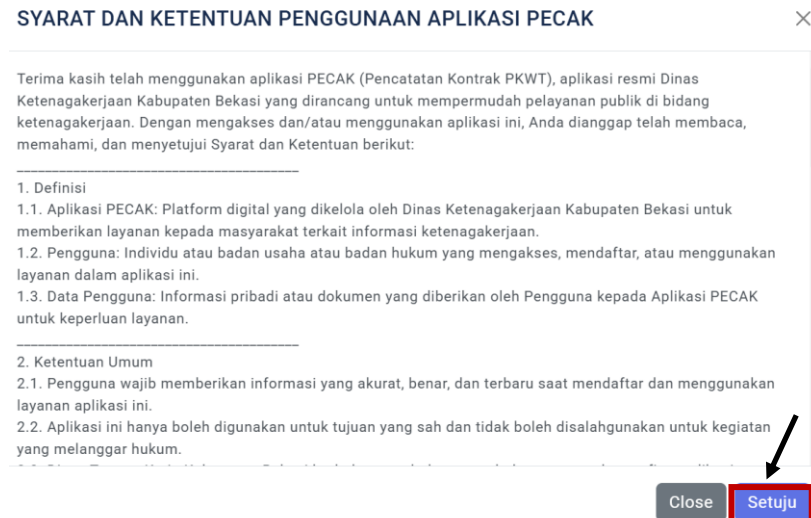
SYARAT DAN KETENTUAN PENGGUNAAN APLIKASI PECAK

×

Terima kasih telah menggunakan aplikasi PECAK (Pencatatan Kontrak PKWT), aplikasi resmi Dinas Ketenagakerjaan Kabupaten Bekasi yang dirancang untuk mempermudah pelayanan publik di bidang ketenagakerjaan. Dengan mengakses dan/atau menggunakan aplikasi ini, Anda dianggap telah membaca, memahami, dan menyetujui Syarat dan Ketentuan berikut:

________________________________________

1. Definisi
1.1. Aplikasi PECAK: Platform digital yang dikelola oleh Dinas Ketenagakerjaan Kabupaten Bekasi untuk memberikan layanan kepada masyarakat terkait informasi ketenagakerjaan.
1.2. Pengguna: Individu atau badan usaha atau badan hukum yang mengakses, mendaftar, atau menggunakan layanan dalam aplikasi ini.
1.3. Data Pengguna: Informasi pribadi atau dokumen yang diberikan oleh Pengguna kepada Aplikasi PECAK untuk keperluan layanan.

________________________________________

2. Ketentuan Umum
2.1. Pengguna wajib memberikan informasi yang akurat, benar, dan terbaru saat mendaftar dan menggunakan layanan aplikasi ini.
2.2. Aplikasi ini hanya boleh digunakan untuk tujuan yang sah dan tidak boleh disalahgunakan untuk kegiatan yang melanggar hukum.
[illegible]

Close Setuju